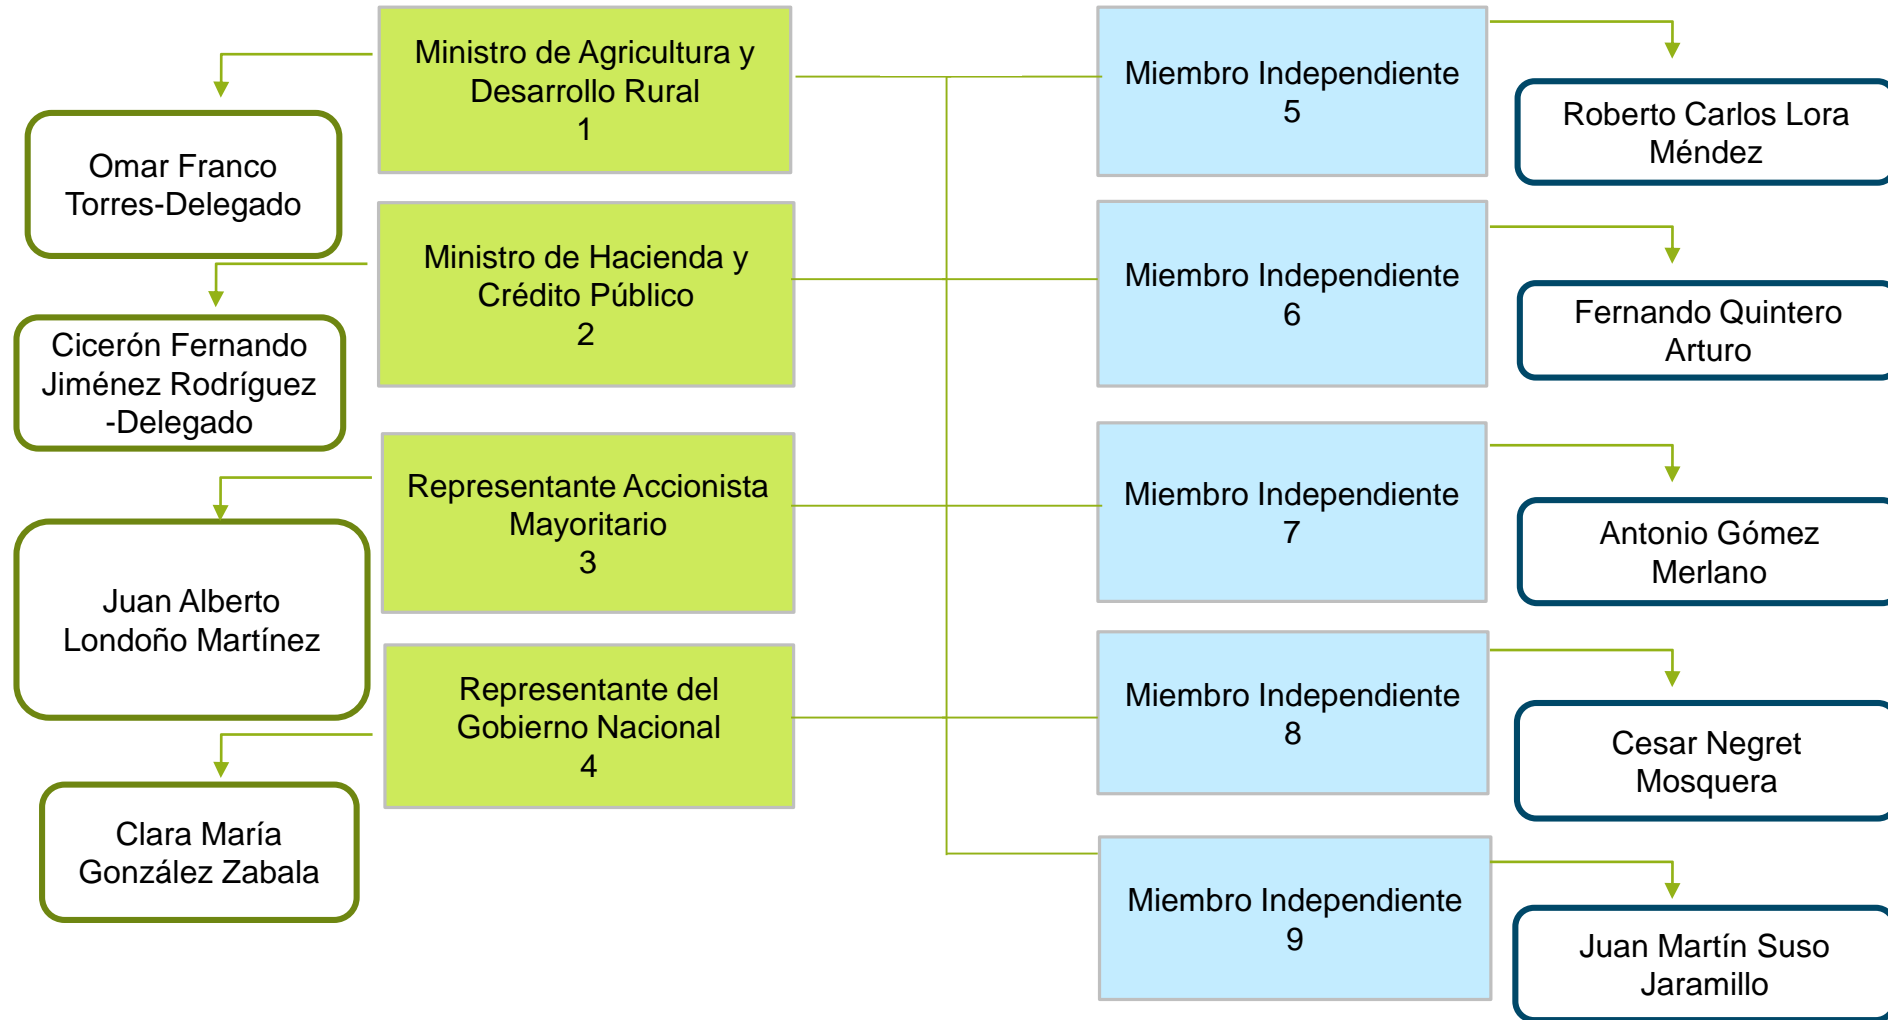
Ministro de Agricultura y Desarrollo Rural
1

Omar Franco Torres-Delegado

Ministro de Hacienda y Crédito Público
2

Cicerón Fernando Jiménez Rodríguez -Delegado

Representante Accionista Mayoritario
3

Juan Alberto Londoño Martínez

Representante del Gobierno Nacional
4

Clara María González Zabala

Miembro Independiente
5

Roberto Carlos Lora Méndez

Miembro Independiente
6

Fernando Quintero Arturo

Miembro Independiente
7

Antonio Gómez Merlano

Miembro Independiente
8

Cesar Negret Mosquera

Miembro Independiente
9

Juan Martín Suso Jaramillo